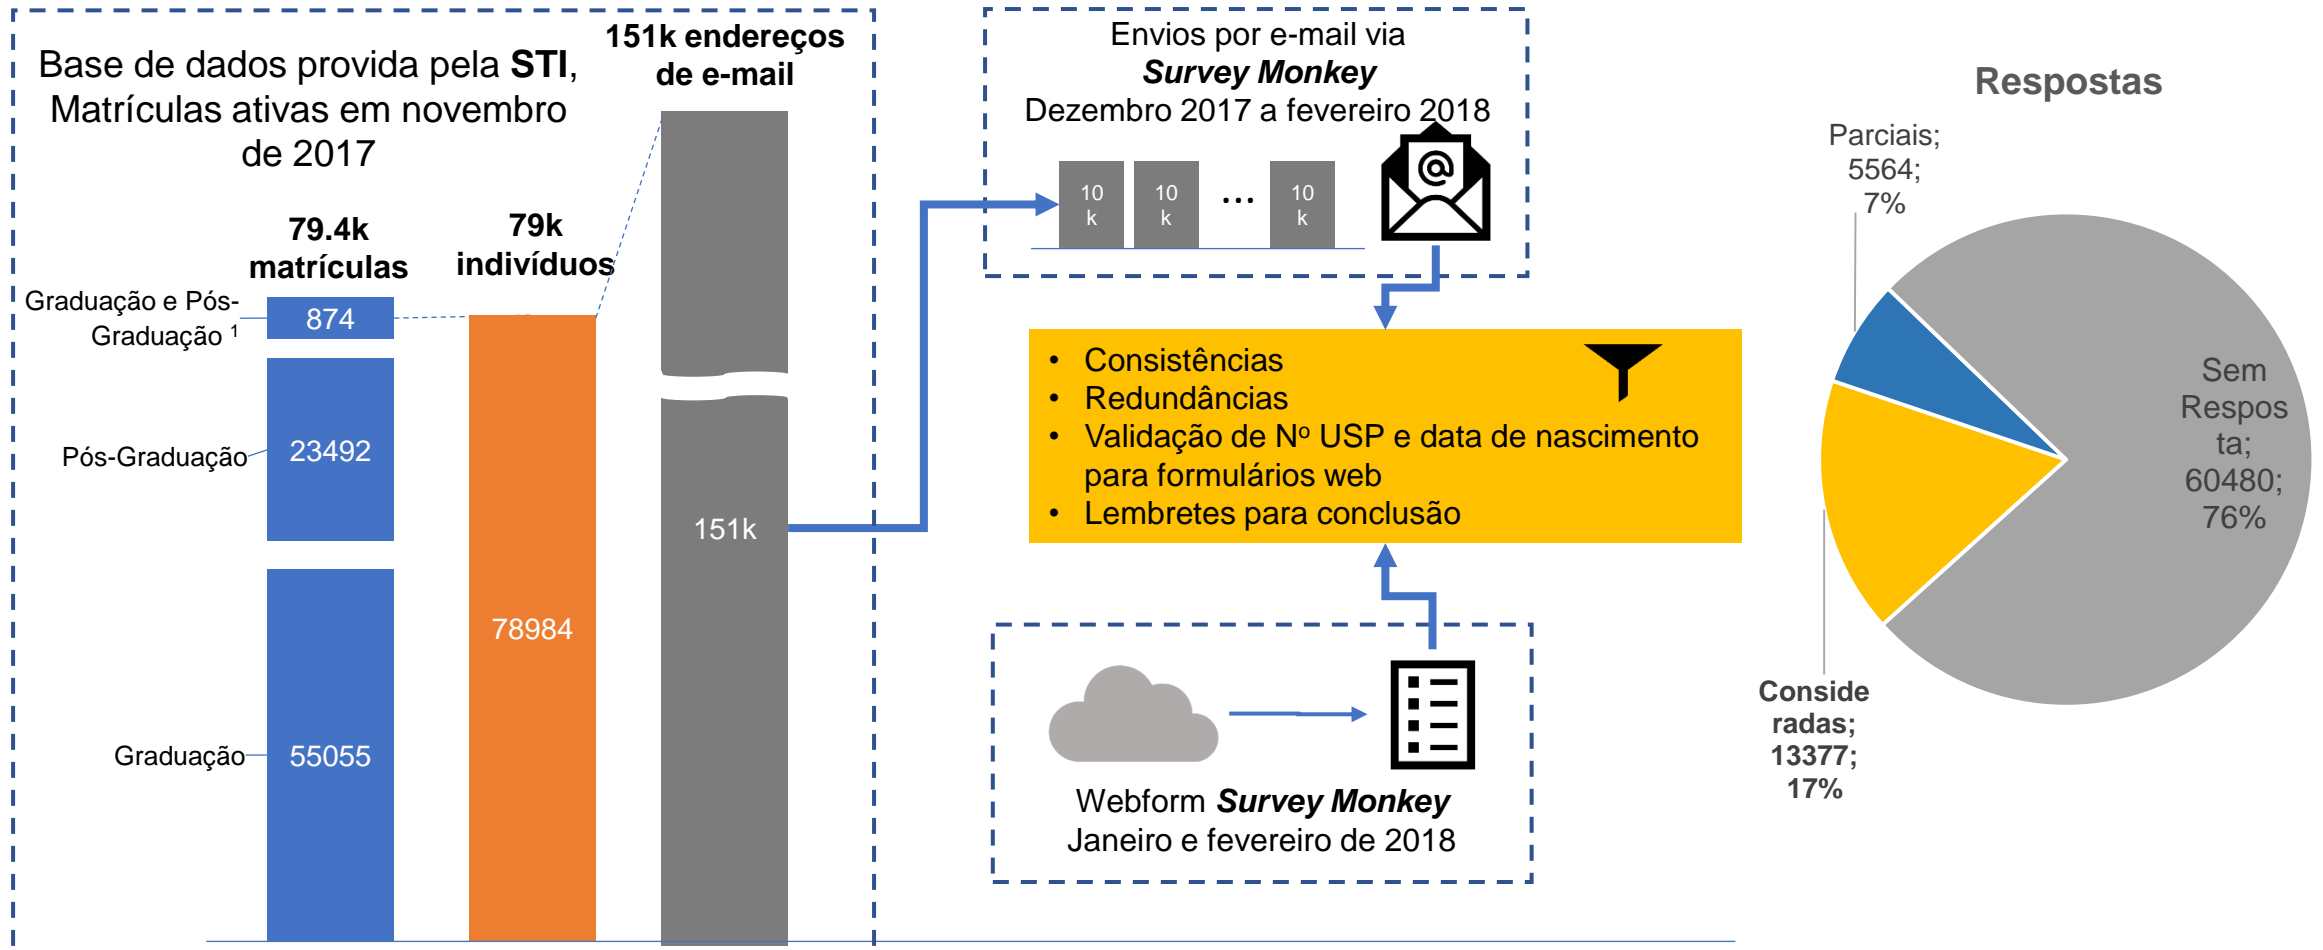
Base de dados provida pela **STI**, Matrículas ativas em novembro de 2017

151k endereços de e-mail

79.4k matrículas

79k indivíduos

Graduação e Pós-Graduação $^1$

874

Pós-Graduação

23492

Graduação

55055

78984

151k

Envios por e-mail via ***Survey Monkey*** Dezembro 2017 a fevereiro 2018

10 k

10 k

...

10 k

@

- Consistências
- Redundâncias
- Validação de Nº USP e data de nascimento para formulários web
- Lembretes para conclusão

Webform ***Survey Monkey*** Janeiro e fevereiro de 2018

Respostas

Parciais; 5564; 7%

Sem Resposta; 60480; 76%

Consideradas; 13377; 17%